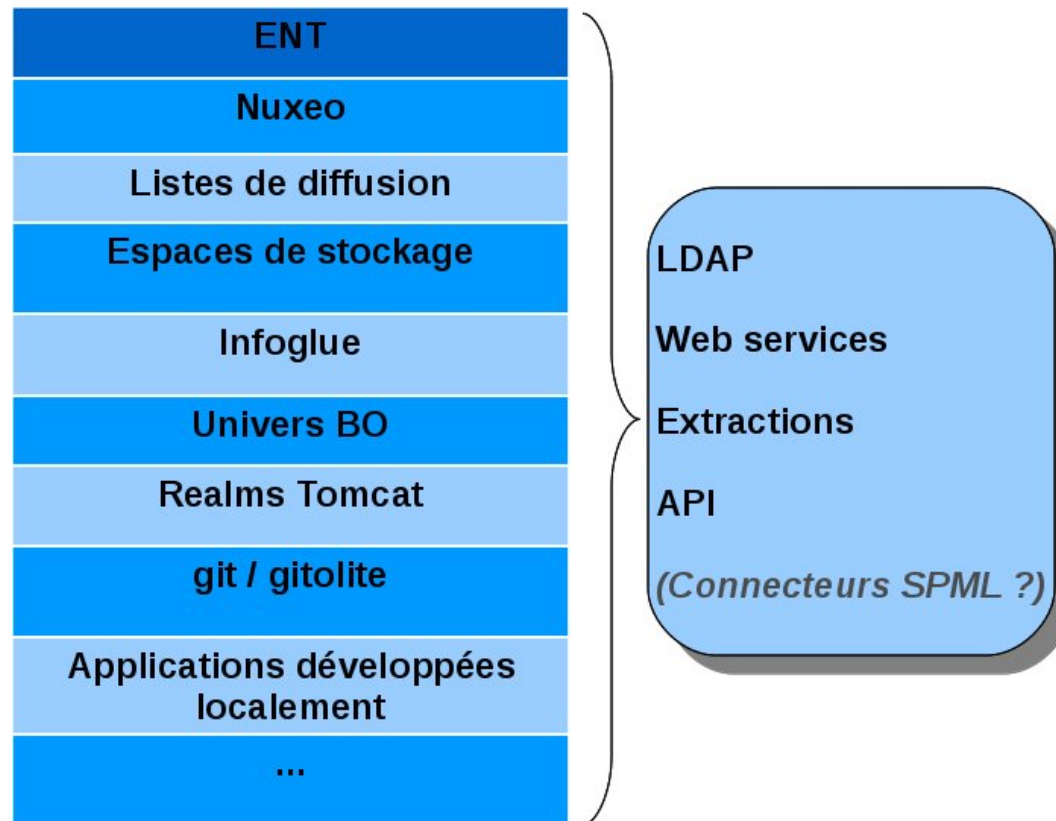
ENT

Nuxeo

Listes de diffusion

Espaces de stockage

Infoglue

Univers BO

Realms Tomcat

git / gitolite

Applications développées localement

...

LDAP

Web services

Extractions

API

(Connecteurs SPML ?)